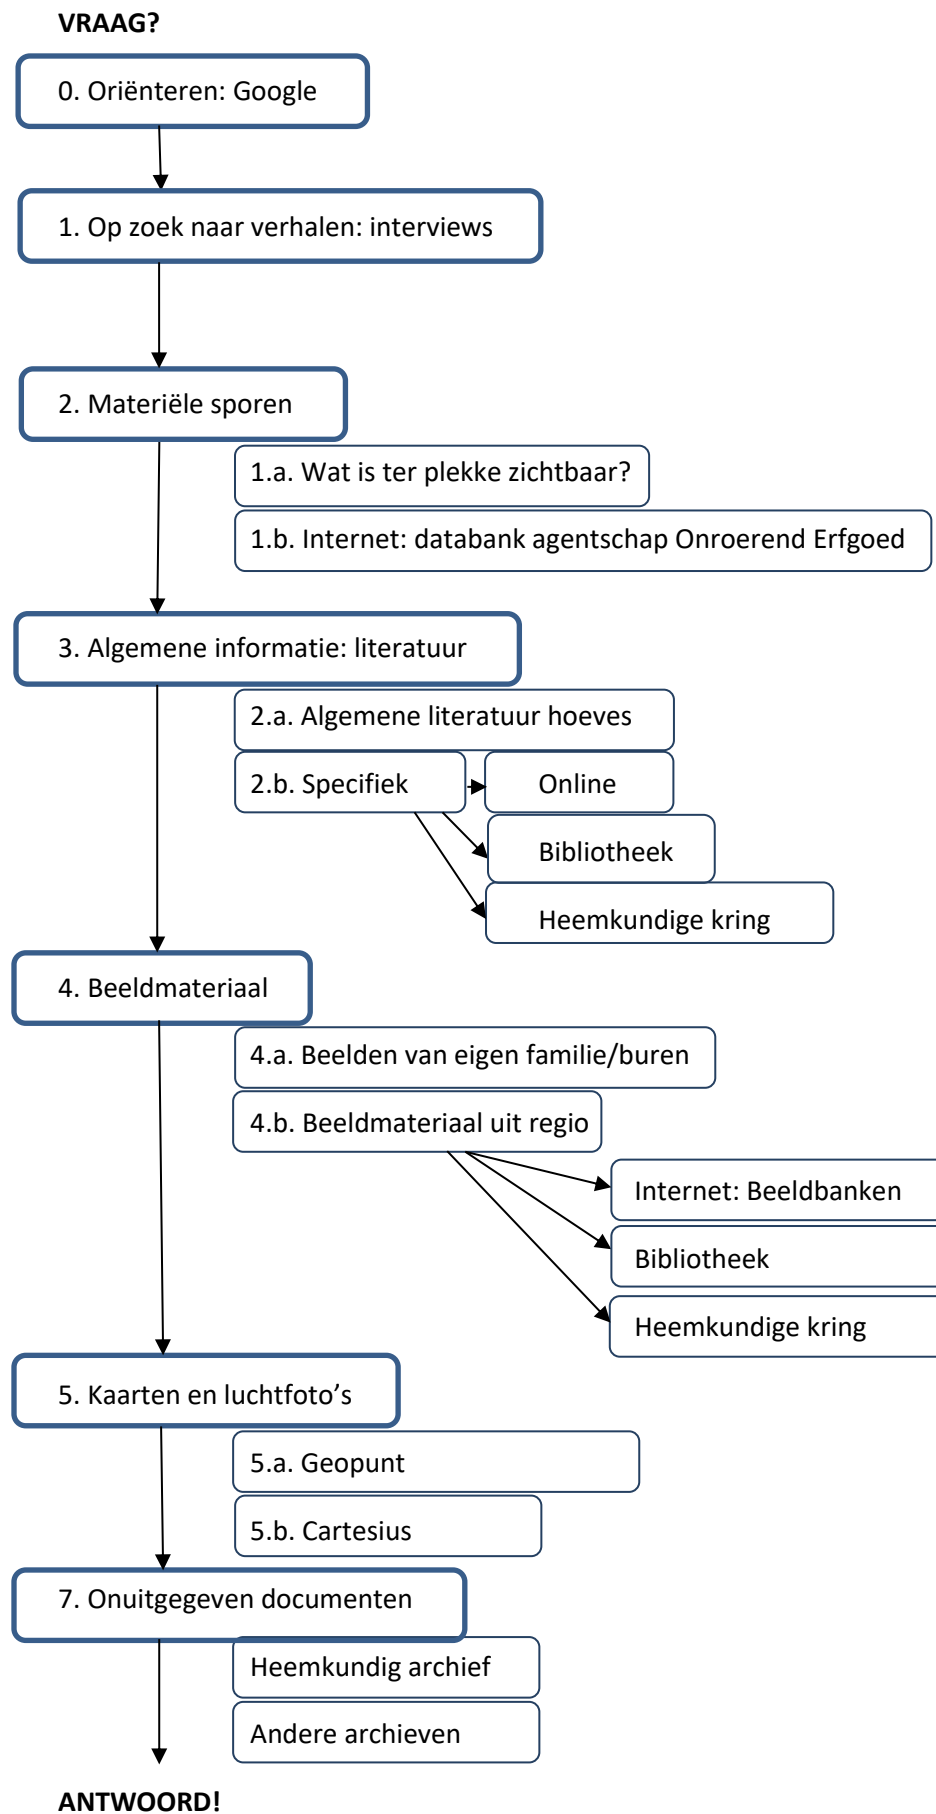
VRAAG?

0. Oriënteren: Google

1. Op zoek naar verhalen: interviews

2. Materiële sporen

1.a. Wat is ter plekke zichtbaar?

1.b. Internet: databank agentschap Onroerend Erfgoed

3. Algemene informatie: literatuur

2.a. Algemene literatuur hoeves

2.b. Specifiek

Online

Bibliotheek

Heemkundige kring

4. Beeldmateriaal

4.a. Beelden van eigen familie/buren

4.b. Beeldmateriaal uit regio

Internet: Beeldbanken

Bibliotheek

Heemkundige kring

5. Kaarten en luchtfoto’s

5.a. Geopunt

5.b. Cartesius

7. Onuitgegeven documenten

Heemkundig archief

Andere archieven

ANTWOORD!